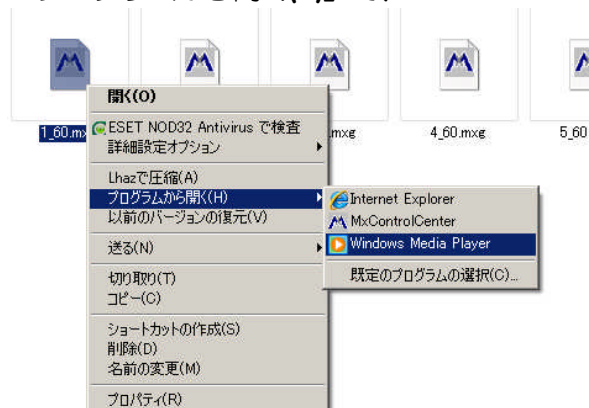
1_60.mx
.mxg
4_60.mxg
5_60

開く(O)
ESET NOD32 Antivirus で検査
詳細設定オプション
Lhazで圧縮(A)
プログラムから開く(H)
以前のバージョンの復元(V)
送る(N)
切り取り(T)
コピー(C)
ショートカットの作成(S)
削除(D)
名前の変更(M)
プロパティ(R)

Internet Explorer
MxControlCenter
Windows Media Player
既定のプログラムの選択(C)...